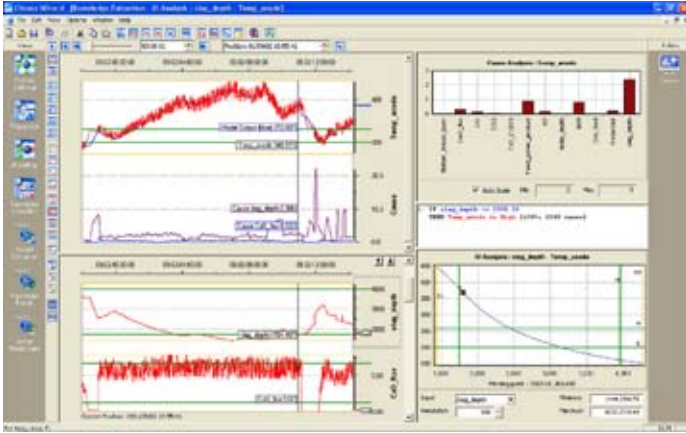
File Edit View Options Window Help

Temp_anode

Cause

slag_depth

CaO_flux

Cause Analysis - Temp_anode

Auto Scale

IF slag_depth is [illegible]
THEN Temp_anode is High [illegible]

XI Analysis - slag_depth - Temp_anode

slag_depth

Temp_anode

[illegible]